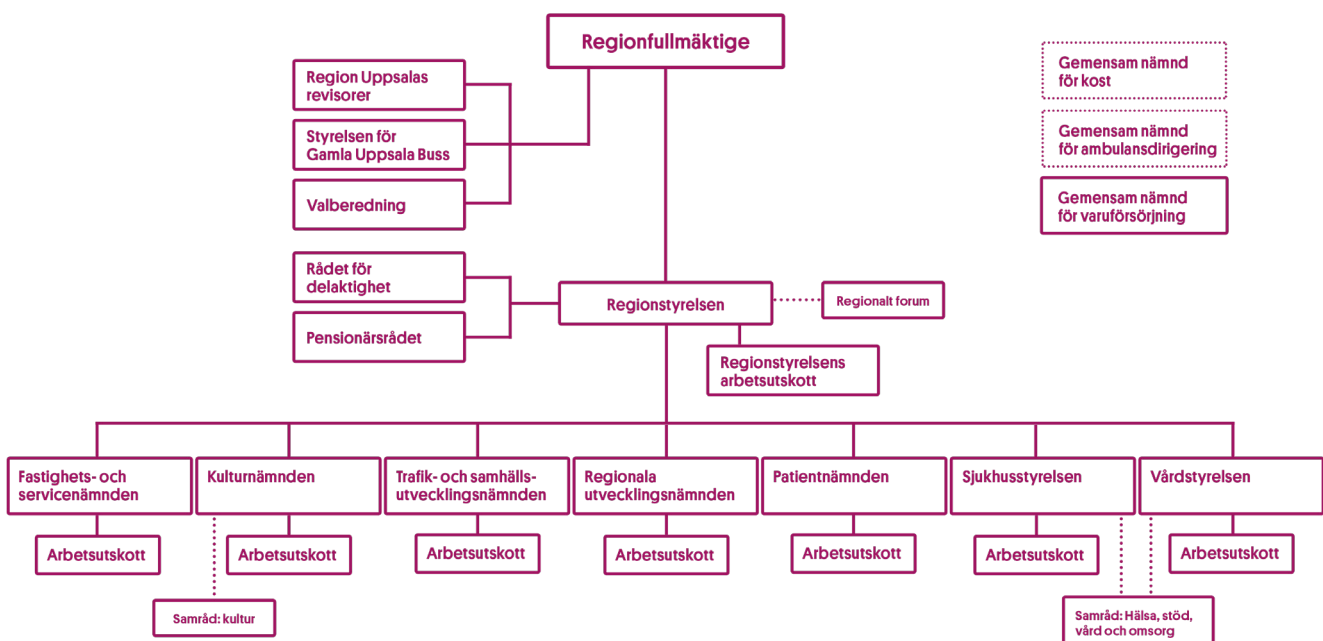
Regionfullmäktige

Region Uppsalas revisorer

Styrelsen för Gamla Uppsala Buss

Valberedning

Gemensam nämnd för kost

Gemensam nämnd för ambulansdirigering

Gemensam nämnd för varuförsörjning

Rådet för delaktighet

Pensionärsrådet

Regionstyrelsen

Regionalt forum

Regionstyrelsens arbetsutskott

Fastighets- och servicenämnden

Arbetsutskott

Kulturnämnden

Arbetsutskott

Samråd: kultur

Trafik- och samhällsutvecklingsnämnden

Arbetsutskott

Regionala utvecklingsnämnden

Arbetsutskott

Patientnämnden

Arbetsutskott

Sjukhusstyrelsen

Arbetsutskott

Vårdstyrelsen

Arbetsutskott

Samråd: Hälsa, stöd, vård och omsorg